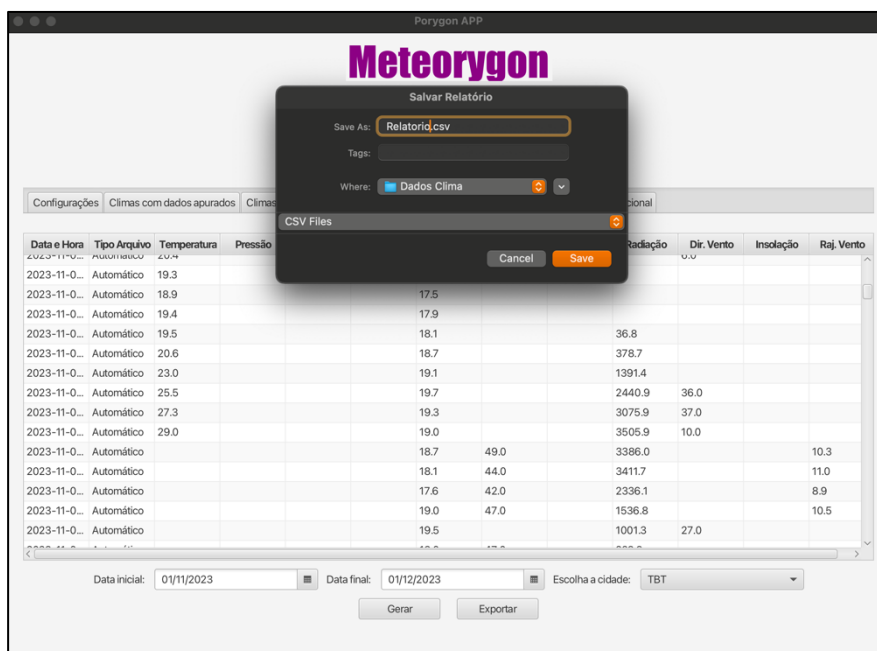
Porygon APP

Meteorygon

Salvar Relatório

Save As: Relatorio.csv

Tags:

Where: Dados Clima

CSV Files

Cancel Save

Configurações | Climas com dados apurados | Climas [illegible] | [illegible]cional

| Data e Hora | Tipo Arquivo | Temperatura | Pressão | | | | | | Radiação | Dir. Vento | Insolação | Raj. Vento |
|---|---|---|---|---|---|---|---|---|---|---|---|---|
| 2023-11-0... | Automático | 20.4 | | | | | | | | 0.0 | | |
| 2023-11-0... | Automático | 19.3 | | | | | | | | | | |
| 2023-11-0... | Automático | 18.9 | | | | 17.5 | | | | | | |
| 2023-11-0... | Automático | 19.4 | | | | 17.9 | | | | | | |
| 2023-11-0... | Automático | 19.5 | | | | 18.1 | | | 36.8 | | | |
| 2023-11-0... | Automático | 20.6 | | | | 18.7 | | | 378.7 | | | |
| 2023-11-0... | Automático | 23.0 | | | | 19.1 | | | 1391.4 | | | |
| 2023-11-0... | Automático | 25.5 | | | | 19.7 | | | 2440.9 | 36.0 | | |
| 2023-11-0... | Automático | 27.3 | | | | 19.3 | | | 3075.9 | 37.0 | | |
| 2023-11-0... | Automático | 29.0 | | | | 19.0 | | | 3505.9 | 10.0 | | |
| 2023-11-0... | Automático | | | | | 18.7 | 49.0 | | 3386.0 | | | 10.3 |
| 2023-11-0... | Automático | | | | | 18.1 | 44.0 | | 3411.7 | | | 11.0 |
| 2023-11-0... | Automático | | | | | 17.6 | 42.0 | | 2336.1 | | | 8.9 |
| 2023-11-0... | Automático | | | | | 19.0 | 47.0 | | 1536.8 | | | 10.5 |
| 2023-11-0... | Automático | | | | | 19.5 | | | 1001.3 | 27.0 | | |

Data inicial: 01/11/2023 Data final: 01/12/2023 Escolha a cidade: TBT

Gerar Exportar